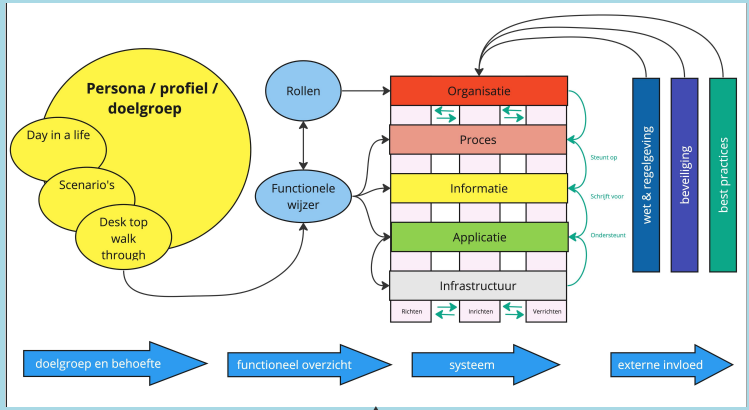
Persona / profiel / doelgroep

Day in a life

Scenario's

Desk top walk through

Rollen

Functionele wijzer

Organisatie

Proces

Informatie

Applicatie

Infrastructuur

Richten

Inrichten

Verrichten

Steunt op

Schrijft voor

Ondersteunt

wet & regelgeving

beveiliging

best practices

doelgroep en behoefte

functioneel overzicht

systeem

externe invloed